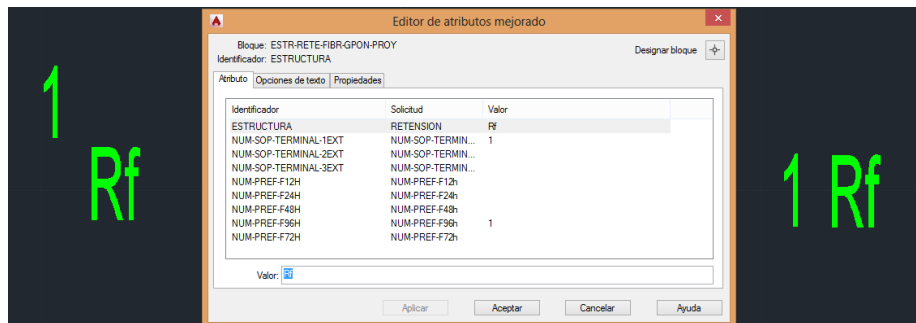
1

Rf

Editor de atributos mejorado

Bloque: ESTR-RETE-FIBR-GPON-PROY
Identificador: ESTRUCTURA

Designar bloque

Atributo | Opciones de texto | Propiedades

| Identificador | Solicitud | Valor |
|---|---|---|
| ESTRUCTURA | RETENSION | Rf |
| NUM-SOP-TERMINAL-1EXT | NUM-SOP-TERMIN... | 1 |
| NUM-SOP-TERMINAL-2EXT | NUM-SOP-TERMIN... | |
| NUM-SOP-TERMINAL-3EXT | NUM-SOP-TERMIN... | |
| NUM-PREF-F12H | NUM-PREF-F12h | |
| NUM-PREF-F24H | NUM-PREF-F24h | |
| NUM-PREF-F48H | NUM-PREF-F48h | |
| NUM-PREF-F96H | NUM-PREF-F96h | 1 |
| NUM-PREF-F72H | NUM-PREF-F72h | |

Valor: Rf

Aplicar | Aceptar | Cancelar | Ayuda

1 Rf